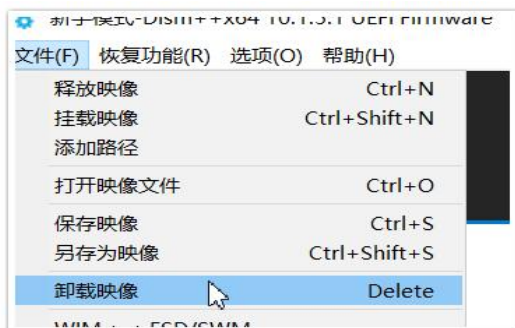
新手模式-Dism++x64 10.1.3.1 UEFI Firmware

文件(F) 恢复功能(R) 选项(O) 帮助(H)

释放映像 Ctrl+N
挂载映像 Ctrl+Shift+N
添加路径

打开映像文件 Ctrl+O

保存映像 Ctrl+S
另存为映像 Ctrl+Shift+S

卸载映像 Delete

WIM <-> ESD/SWM